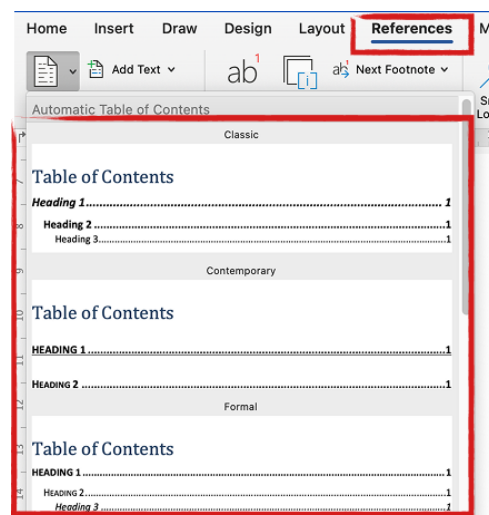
Home Insert Draw Design Layout References M

Add Text

ab$^1$

Next Footnote

Automatic Table of Contents

Classic

Table of Contents

Heading 1........................................................................1

Heading 2........................................................................1

Heading 3........................................................................1

Contemporary

Table of Contents

HEADING 1........................................................................1

HEADING 2........................................................................1

Formal

Table of Contents

HEADING 1........................................................................1

HEADING 2........................................................................1

Heading 3........................................................................1